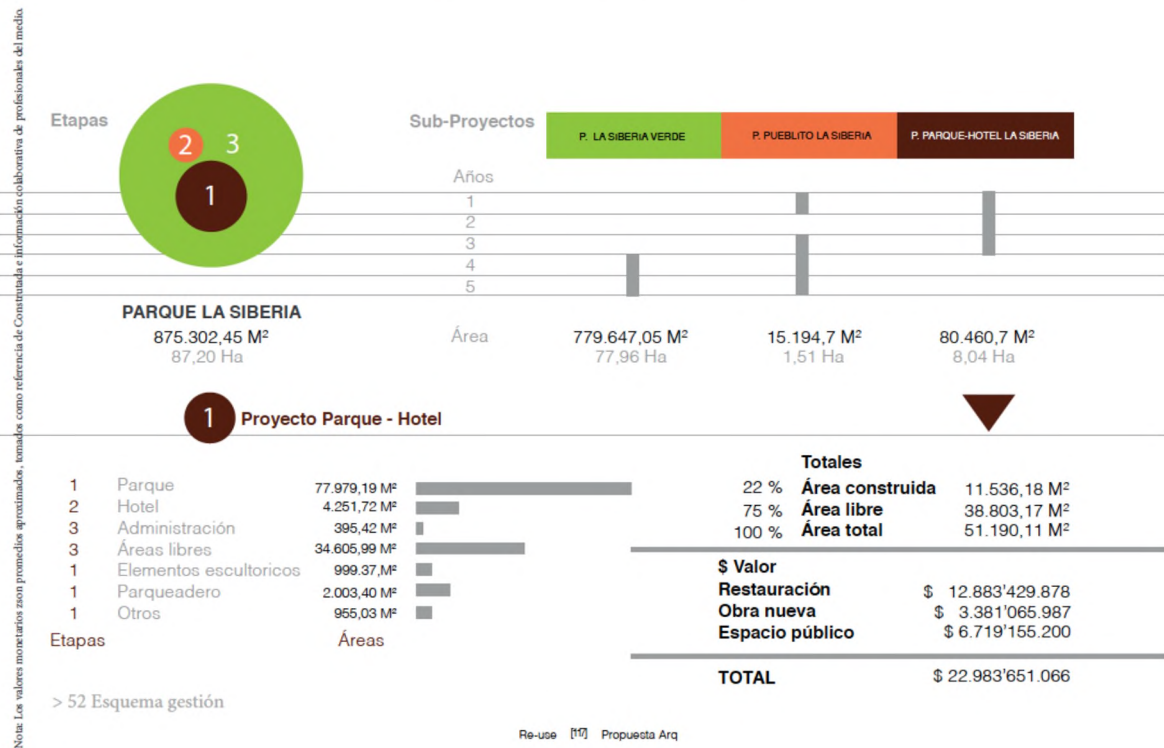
Nota: Los valores monetarios zson promedios aproximados, tomados como referencia de Construdata e información colaborativa de profesionales del medio.

Etapas

2 3

1

Sub-Proyectos

| P. LA SIBERIA VERDE | P. PUEBLITO LA SIBERIA | P. PARQUE-HOTEL LA SIBERIA |
|---|---|---|

Años
1
2
3
4
5

PARQUE LA SIBERIA
875.302,45 M²
87,20 Ha

Área
779.647,05 M²
77,96 Ha
15.194,7 M²
1,51 Ha
80.460,7 M²
8,04 Ha

1 Proyecto Parque - Hotel

| Etapas | | Áreas |
|---|---|---|
| 1 | Parque | 77.979,19 M² |
| 2 | Hotel | 4.251,72 M² |
| 3 | Administración | 395,42 M² |
| 3 | Áreas libres | 34.605,99 M² |
| 1 | Elementos escultoricos | 999.37,M² |
| 1 | Parqueadero | 2.003,40 M² |
| 1 | Otros | 955,03 M² |

Totales

| | | |
|---|---|---|
| 22 % | Área construida | 11.536,18 M² |
| 75 % | Área libre | 38.803,17 M² |
| 100 % | Área total | 51.190,11 M² |

$ Valor

| | |
|---|---|
| Restauración | $ 12.883'429.878 |
| Obra nueva | $ 3.381'065.987 |
| Espacio público | $ 6.719'155.200 |

TOTAL $ 22.983'651.066

> 52 Esquema gestión

Re-use [117] Propuesta Arq